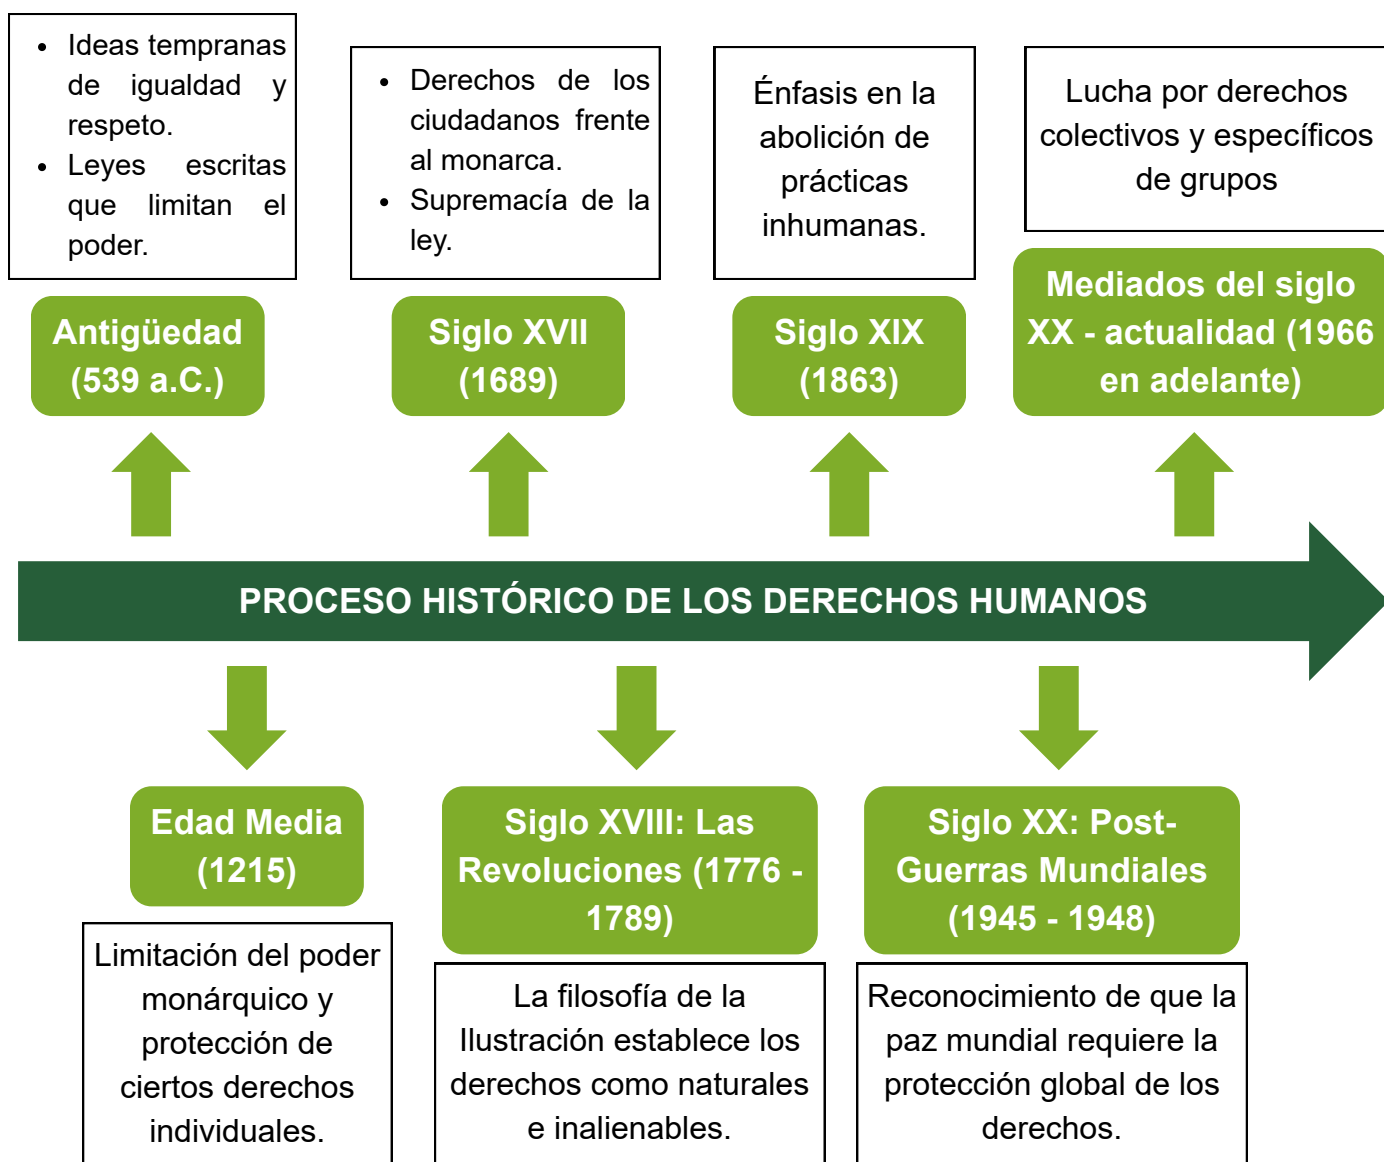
- Ideas tempranas de igualdad y respeto.
- Leyes escritas que limitan el poder.

- Derechos de los ciudadanos frente al monarca.
- Supremacía de la ley.

Énfasis en la abolición de prácticas inhumanas.

Lucha por derechos colectivos y específicos de grupos

Antigüedad (539 a.C.)

Siglo XVII (1689)

Siglo XIX (1863)

Mediados del siglo XX - actualidad (1966 en adelante)

PROCESO HISTÓRICO DE LOS DERECHOS HUMANOS

Edad Media (1215)

Siglo XVIII: Las Revoluciones (1776 - 1789)

Siglo XX: Post-Guerras Mundiales (1945 - 1948)

Limitación del poder monárquico y protección de ciertos derechos individuales.

La filosofía de la Ilustración establece los derechos como naturales e inalienables.

Reconocimiento de que la paz mundial requiere la protección global de los derechos.